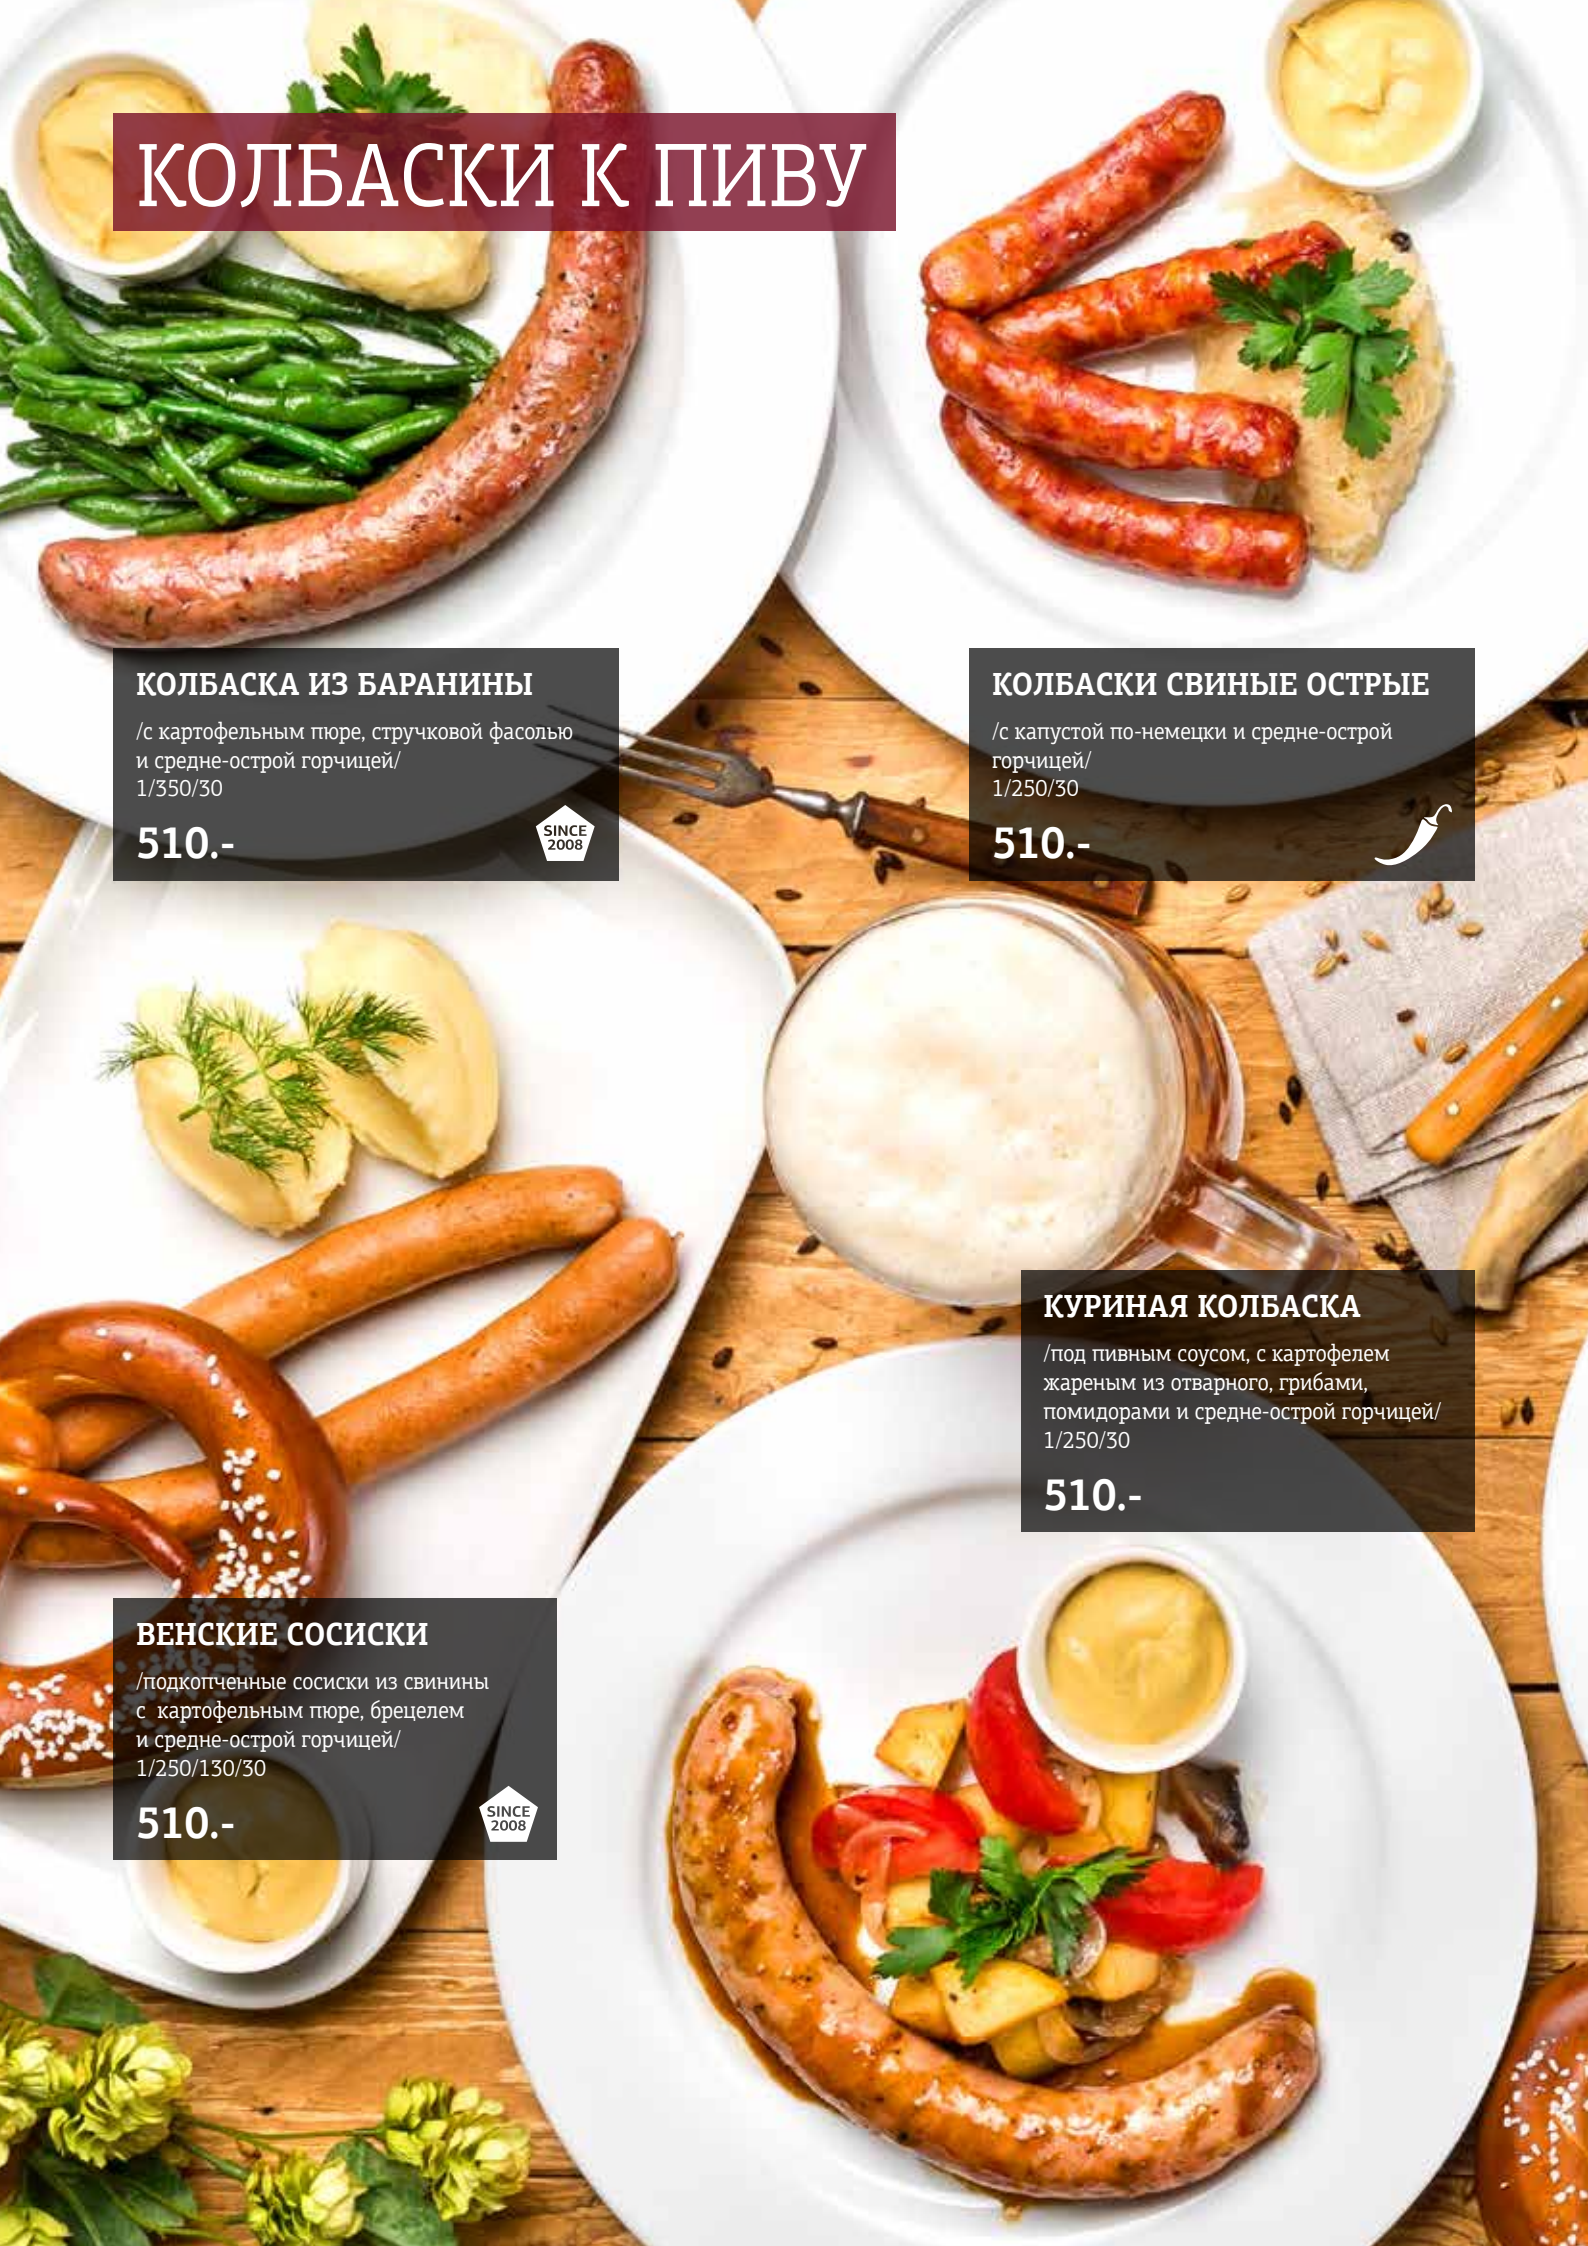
КОЛБАСКИ К ПИВУ

КОЛБАСКА ИЗ БАРАНИНЫ

/с картофельным пюре, стручковой фасолью и средне-острой горчицей/
1/350/30

510.-

SINCE 2008

КОЛБАСКИ СВИНЫЕ ОСТРЫЕ

/с капустой по-немецки и средне-острой горчицей/
1/250/30

510.-

КУРИНАЯ КОЛБАСКА

/под пивным соусом, с картофелем жареным из отварного, грибами, помидорами и средне-острой горчицей/
1/250/30

510.-

ВЕНСКИЕ СОСИСКИ

/подкопченные сосиски из свинины с картофельным пюре, брецелем и средне-острой горчицей/
1/250/130/30

510.-

SINCE 2008